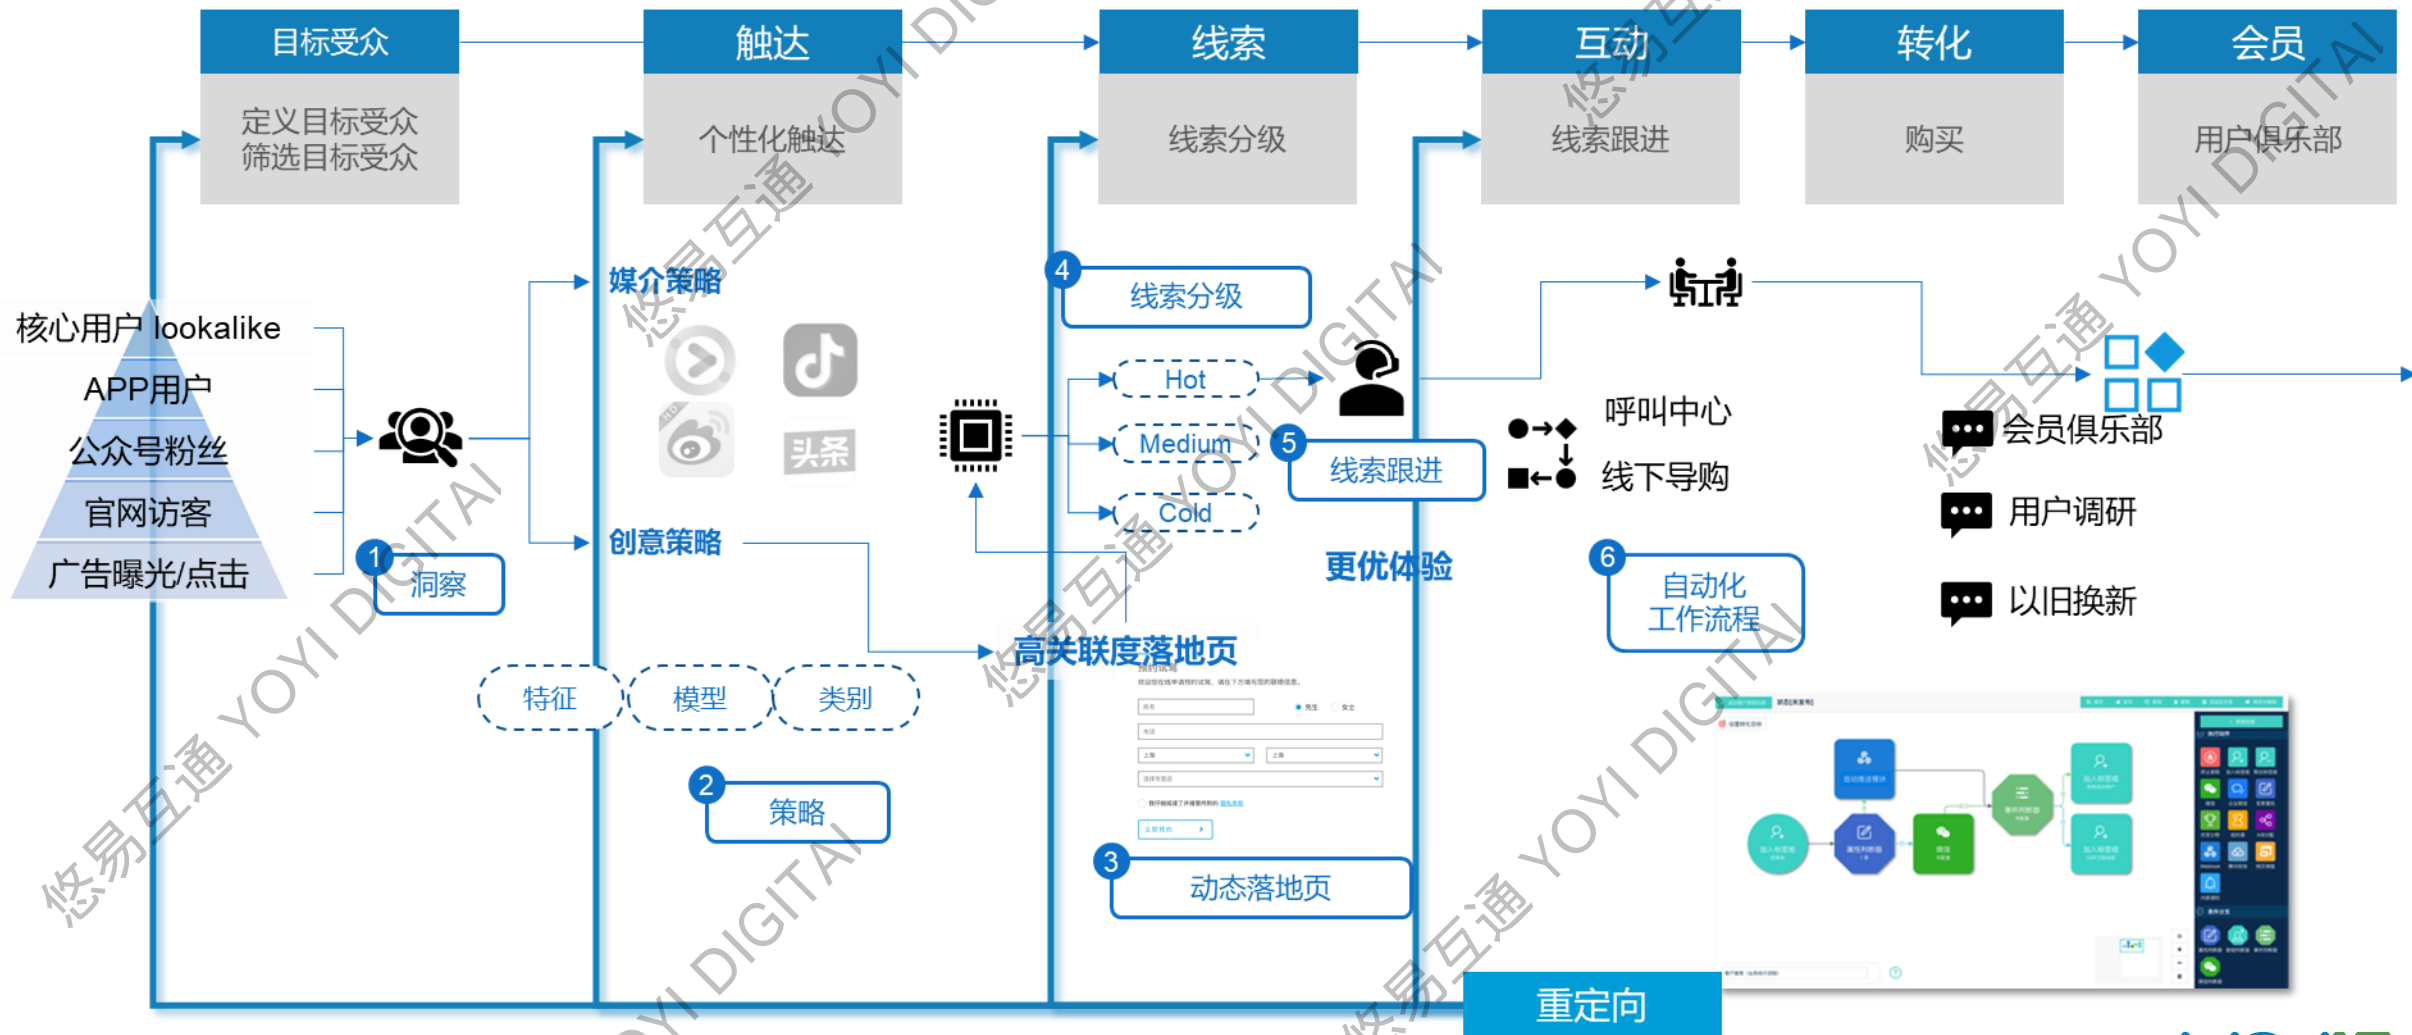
目标受众
定义目标受众
筛选目标受众

触达
个性化触达

线索
线索分级

互动
线索跟进

转化
购买

会员
用户俱乐部

核心用户 lookalike
APP用户
公众号粉丝
官网访客
广告曝光/点击

1 洞察

媒介策略

头条

创意策略

特征
模型
类别

2 策略

高关联度落地页

3 动态落地页

4 线索分级

Hot
Medium
Cold

5 线索跟进

更优体验

呼叫中心
线下导购

6 自动化工作流程

会员俱乐部
用户调研
以旧换新

重定向

悠易互通 YOYI DIGITAL